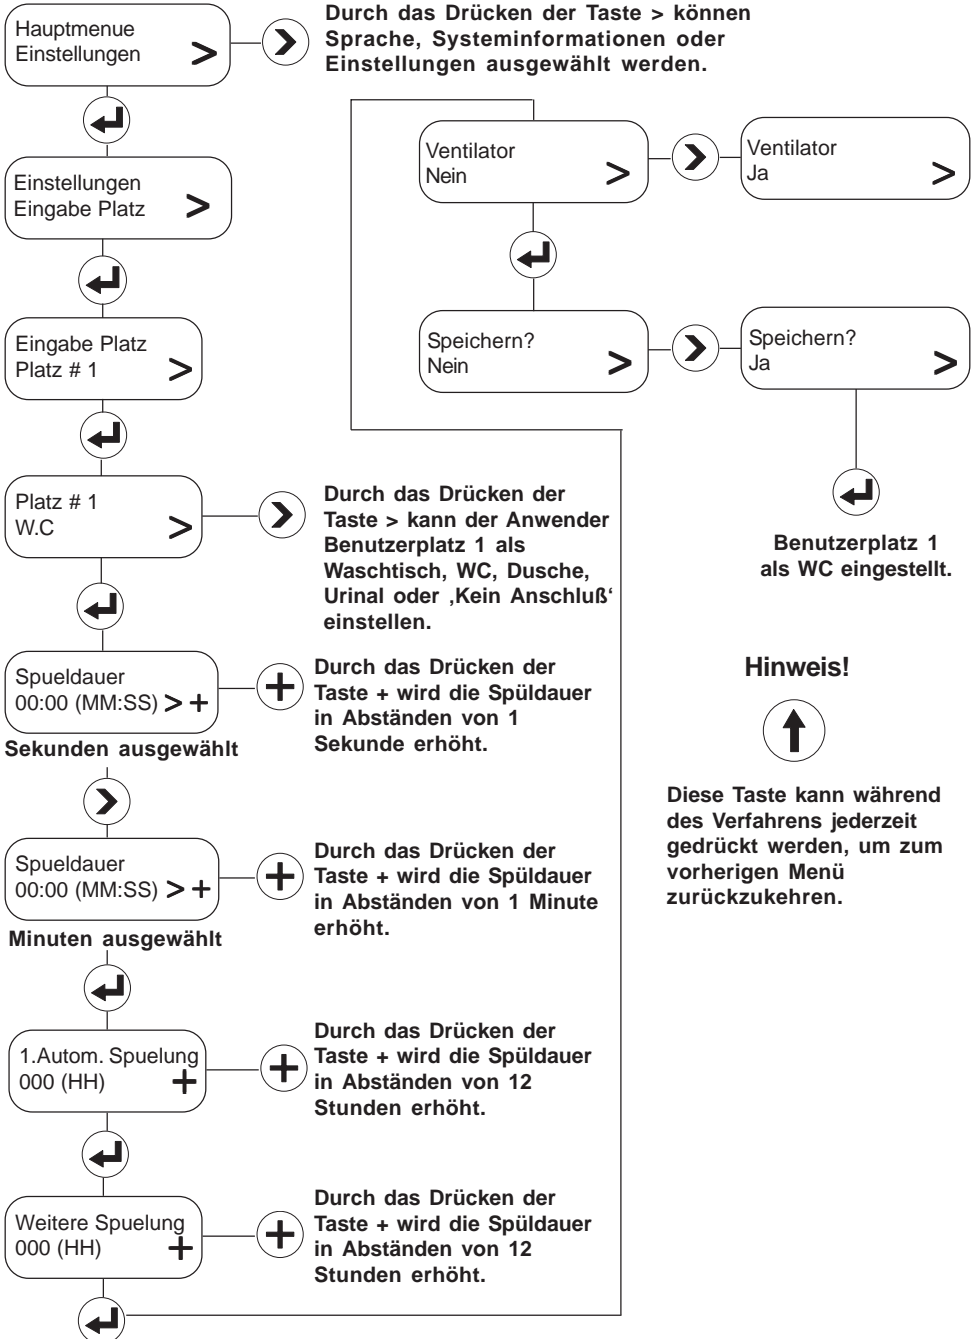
Hauptmenue
Einstellungen >

Durch das Drücken der Taste > können Sprache, Systeminformationen oder Einstellungen ausgewählt werden.

Einstellungen
Eingabe Platz >

Eingabe Platz
Platz # 1 >

Platz # 1
W.C >

Durch das Drücken der Taste > kann der Anwender Benutzerplatz 1 als Waschtisch, WC, Dusche, Urinal oder ‚Kein Anschluß' einstellen.

Spueldauer
00:00 (MM:SS) > +

Durch das Drücken der Taste + wird die Spüldauer in Abständen von 1 Sekunde erhöht.

Sekunden ausgewählt

Spueldauer
00:00 (MM:SS) > +

Durch das Drücken der Taste + wird die Spüldauer in Abständen von 1 Minute erhöht.

Minuten ausgewählt

1.Autom. Spuelung
000 (HH) +

Durch das Drücken der Taste + wird die Spüldauer in Abständen von 12 Stunden erhöht.

Weitere Spuelung
000 (HH) +

Durch das Drücken der Taste + wird die Spüldauer in Abständen von 12 Stunden erhöht.

Ventilator
Nein >

Ventilator
Ja >

Speichern?
Nein >

Speichern?
Ja >

Benutzerplatz 1 als WC eingestellt.

Hinweis!

Diese Taste kann während des Verfahrens jederzeit gedrückt werden, um zum vorherigen Menü zurückzukehren.